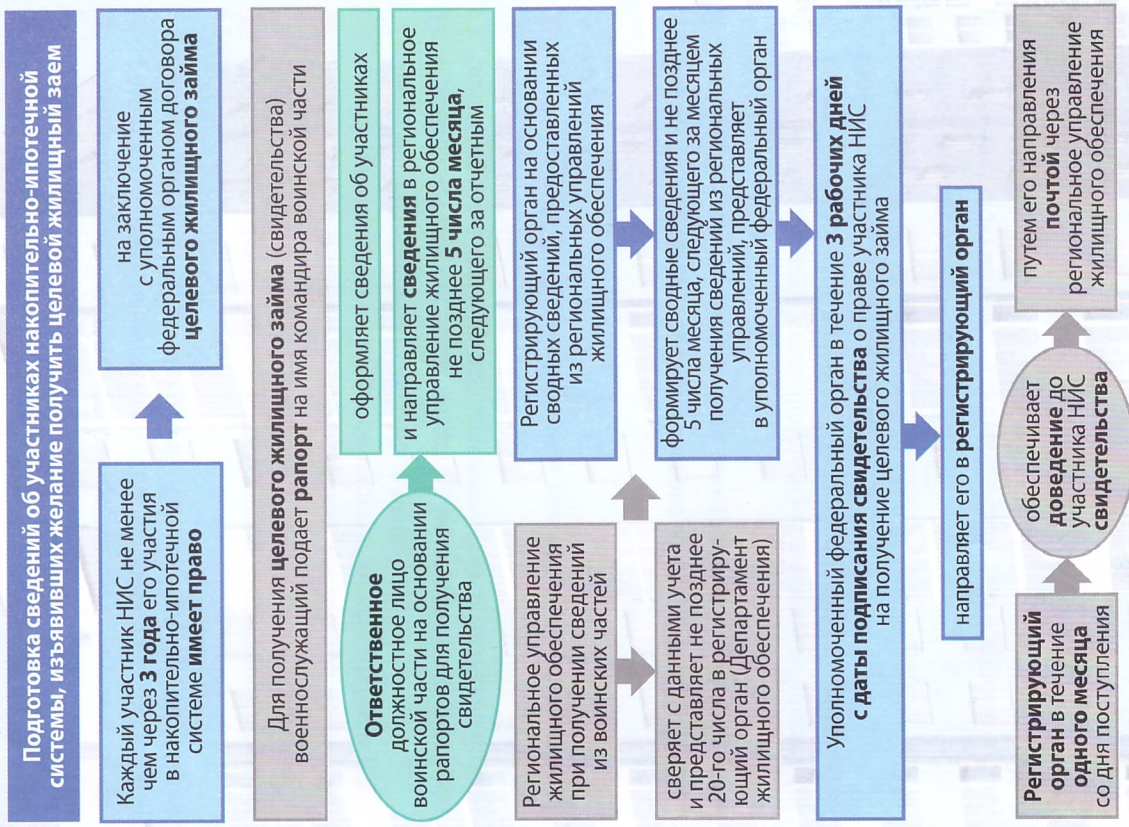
Подготовка сведений об участниках накопительно-ипотечной системы, изъявивших желание получить целевой жилищный заем

Каждый участник НИС не менее чем через 3 года его участия в накопительно-ипотечной системе имеет право

на заключение с уполномоченным федеральным органом договора целевого жилищного займа

Для получения целевого жилищного займа (свидетельства) военнослужащий подает рапорт на имя командира воинской части

Ответственное должностное лицо воинской части на основании рапортов для получения свидетельства

оформляет сведения об участниках

и направляет сведения в региональное управление жилищного обеспечения не позднее 5 числа месяца, следующего за отчетным

Региональное управление жилищного обеспечения при получении сведений из воинских частей

сверяет с данными учета и представляет не позднее 20-го числа в регистрирующий орган (Департамент жилищного обеспечения)

Регистрирующий орган на основании сводных сведений, предоставленных из региональных управлений жилищного обеспечения

формирует сводные сведения и не позднее 5 числа месяца, следующего за месяцем получения сведений из региональных управлений, представляет в уполномоченный федеральный орган

Уполномоченный федеральный орган в течение 3 рабочих дней с даты подписания свидетельства о праве участника НИС на получение целевого жилищного займа

направляет его в регистрирующий орган

Регистрирующий орган в течение одного месяца со дня поступления

обеспечивает доведение до участника НИС свидетельства

путем его направления почтой через региональное управление жилищного обеспечения